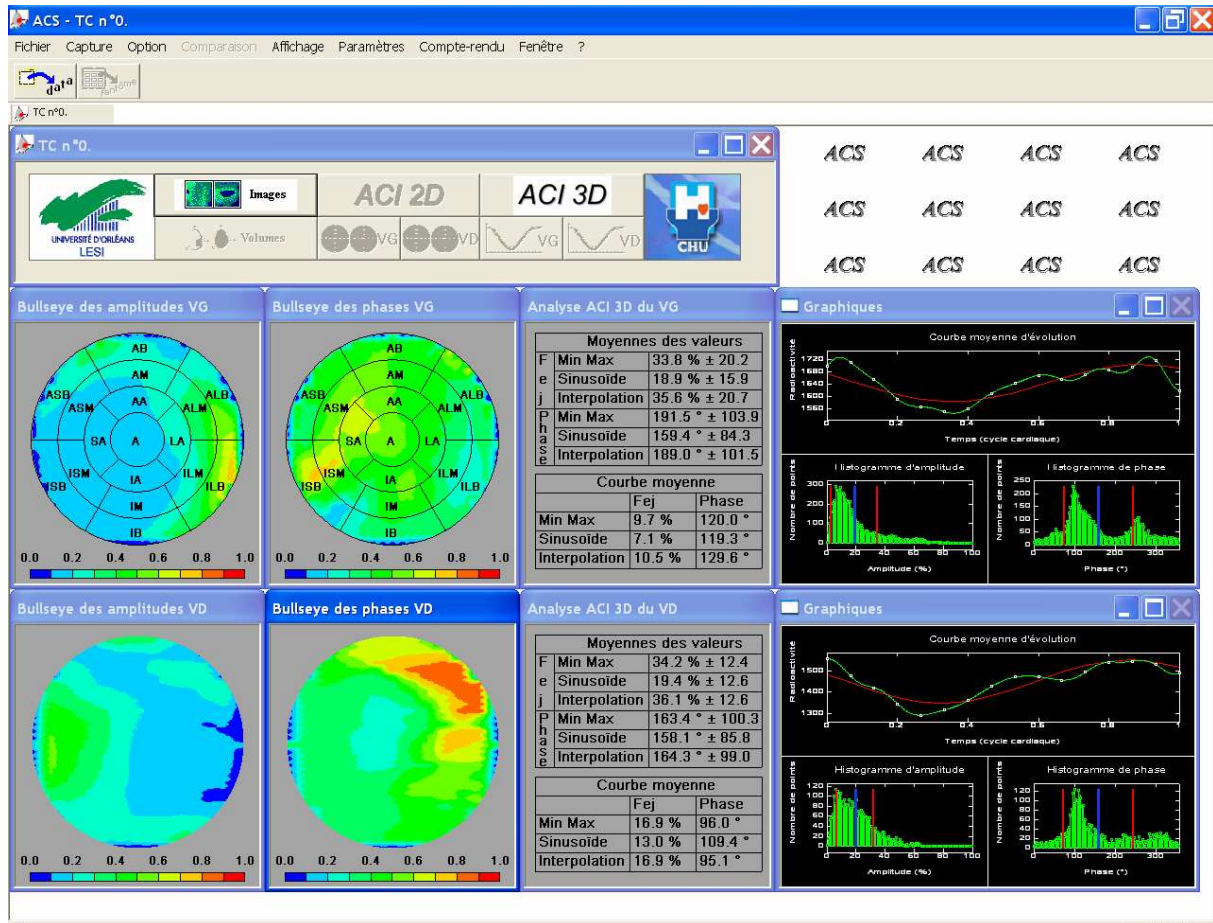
ACS - TC n°0.

Fichier Capture Option Comparaison Affichage Paramètres Compte-rendu Fenêtre ?

data

TC n°0.

TC n°0.

UNIVERSITÉ D'ORLÉANS LESI

Images

Volumes

ACI 2D

ACI 3D

VG VD VG VD

CHU

ACS ACS ACS ACS
ACS ACS ACS ACS
ACS ACS ACS ACS

Bullseye des amplitudes VG

AB AM ASB ASM AA ALM ALB SA A LA ISM IA ILM ISB IM ILB IB

0.0 0.2 0.4 0.6 0.8 1.0

Bullseye des phases VG

AB AM ASB ASM AA ALM ALB SA A LA ISM IA ILM ISB IM ILB IB

0.0 0.2 0.4 0.6 0.8 1.0

Analyse ACI 3D du VG

| | Moyennes des valeurs | |
|---|---|---|
| Fej | Min Max | 33.8 % ± 20.2 |
| | Sinusoïde | 18.9 % ± 15.9 |
| | Interpolation | 35.6 % ± 20.7 |
| Phase | Min Max | 191.5 ° ± 103.9 |
| | Sinusoïde | 159.4 ° ± 84.3 |
| | Interpolation | 189.0 ° ± 101.5 |

| Courbe moyenne | | |
|---|---|---|
| | Fej | Phase |
| Min Max | 9.7 % | 120.0 ° |
| Sinusoïde | 7.1 % | 119.3 ° |
| Interpolation | 10.5 % | 129.6 ° |

Graphiques

Courbe moyenne d'évolution
Radioactivité
1720 1680 1640 1600 1560
0 0.2 0.4 0.6 0.8 1
Temps (cycle cardiaque)

Histogramme d'amplitude
Nombre de points
300 200 100 0
0 20 40 60 80 100
Amplitude (%)

Histogramme de phase
Nombre de points
250 200 150 100 50 0
0 100 200 300
Phase (°)

Bullseye des amplitudes VD

0.0 0.2 0.4 0.6 0.8 1.0

Bullseye des phases VD

0.0 0.2 0.4 0.6 0.8 1.0

Analyse ACI 3D du VD

| | Moyennes des valeurs | |
|---|---|---|
| Fej | Min Max | 34.2 % ± 12.4 |
| | Sinusoïde | 19.4 % ± 12.6 |
| | Interpolation | 36.1 % ± 12.6 |
| Phase | Min Max | 163.4 ° ± 100.3 |
| | Sinusoïde | 158.1 ° ± 85.8 |
| | Interpolation | 164.3 ° ± 99.0 |

| Courbe moyenne | | |
|---|---|---|
| | Fej | Phase |
| Min Max | 16.9 % | 96.0 ° |
| Sinusoïde | 13.0 % | 109.4 ° |
| Interpolation | 16.9 % | 95.1 ° |

Graphiques

Courbe moyenne d'évolution
Radioactivité
1500 1400 1300
0 0.2 0.4 0.6 0.8 1
Temps (cycle cardiaque)

Histogramme d'amplitude
Nombre de points
120 100 80 60 40 20 0
0 20 40 60 80 100
Amplitude (%)

Histogramme de phase
Nombre de points
120 100 80 60 40 20 0
0 100 200 300
Phase (°)